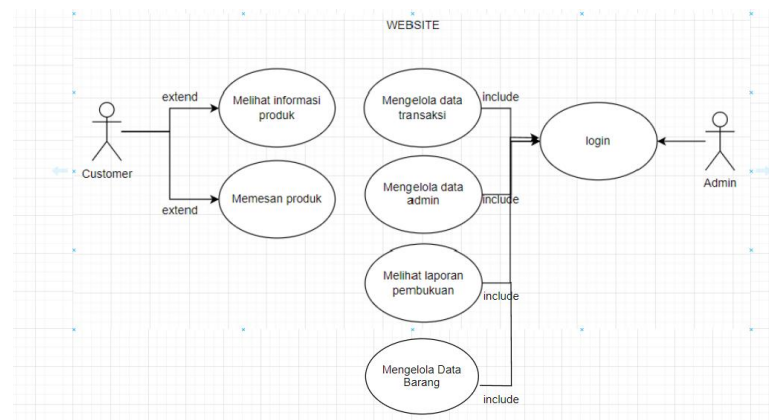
WEBSITE

Customer

extend

extend

Melihat informasi produk

Memesan produk

Mengelola data transaksi

include

Mengelola data admin

include

Melihat laporan pembukuan

include

Mengelola Data Barang

include

login

Admin